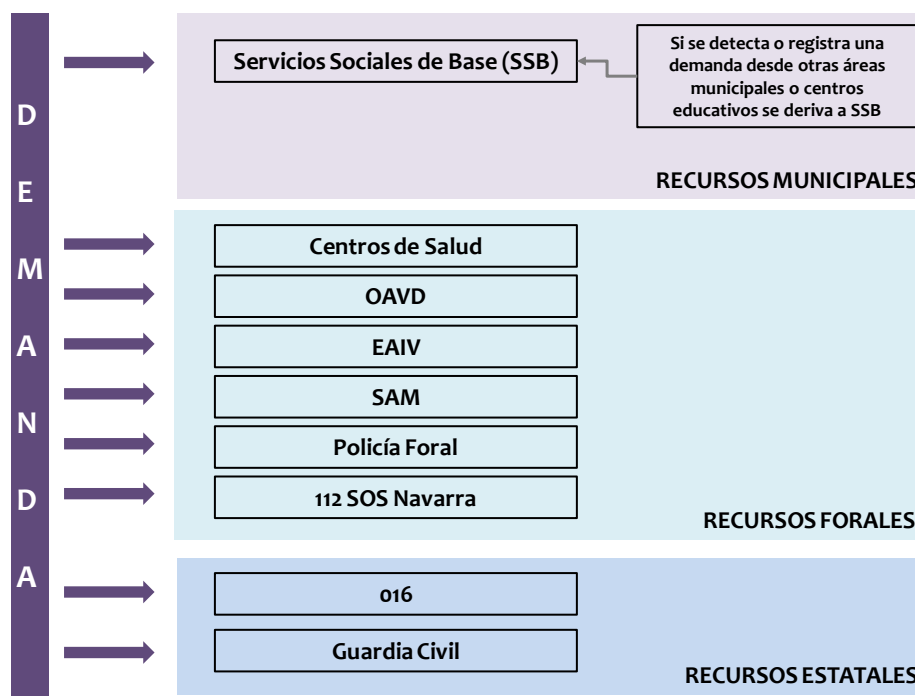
D
E
M
A
N
D
A

Servicios Sociales de Base (SSB)

Si se detecta o registra una demanda desde otras áreas municipales o centros educativos se deriva a SSB

RECURSOS MUNICIPALES

Centros de Salud

OAVD

EAIV

SAM

Policía Foral

112 SOS Navarra

RECURSOS FORALES

016

Guardia Civil

RECURSOS ESTATALES